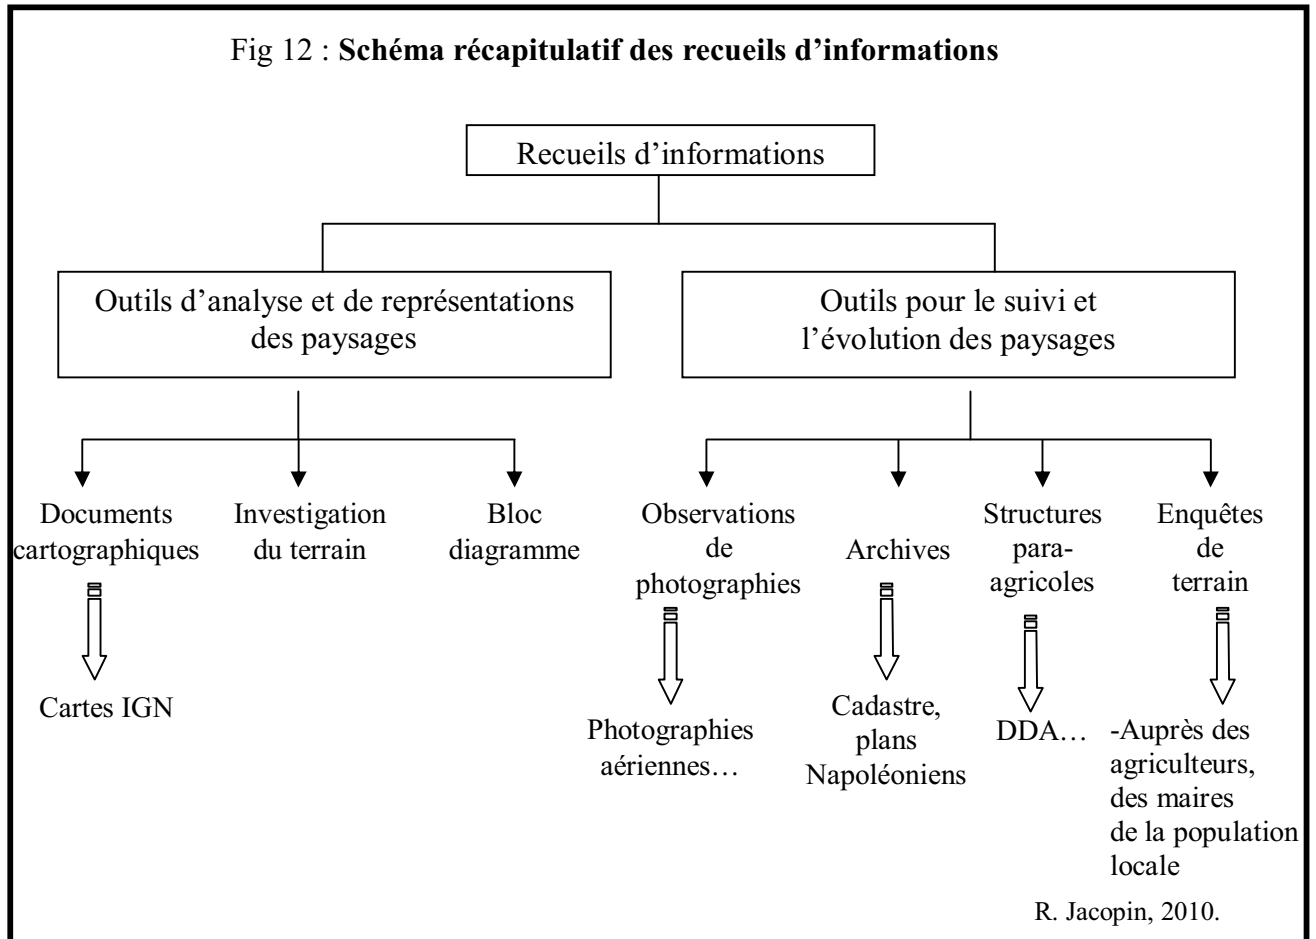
Fig 12 : **Schéma récapitulatif des recueils d'informations**

Recueils d'informations

Outils d'analyse et de représentations des paysages

Outils pour le suivi et l'évolution des paysages

Documents cartographiques

Cartes IGN

Investigation du terrain

Bloc diagramme

Observations de photographies

Photographies aériennes…

Archives

Cadastre, plans Napoléoniens

Structures para-agricoles

DDA…

Enquêtes de terrain

-Auprès des agriculteurs, des maires de la population locale

R. Jacopin, 2010.